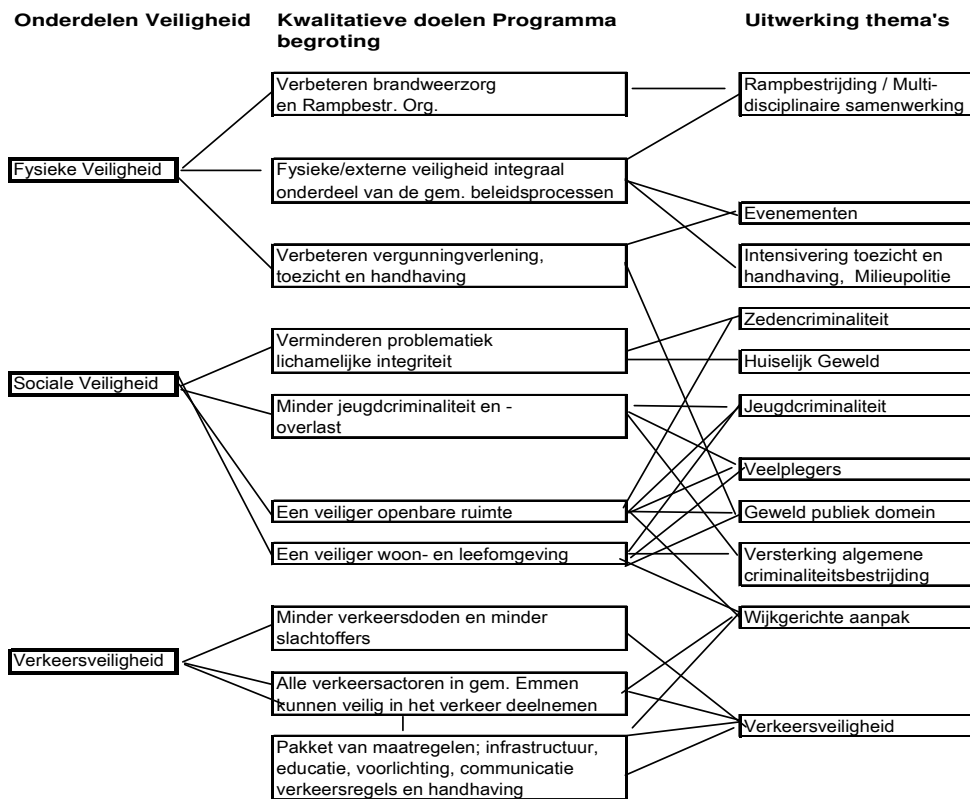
Onderdelen Veiligheid

Kwalitatieve doelen Programma begroting

Uitwerking thema's

Verbeteren brandweerzorg en Rampbestr. Org.

Rampbestrijding / Multidisciplinaire samenwerking

Fysieke Veiligheid

Fysieke/externe veiligheid integraal onderdeel van de gem. beleidsprocessen

Evenementen

Verbeteren vergunningverlening, toezicht en handhaving

Intensivering toezicht en handhaving, Milieupolitie

Zedencriminaliteit

Verminderen problematiek lichamelijke integriteit

Huiselijk Geweld

Sociale Veiligheid

Minder jeugdcriminaliteit en -overlast

Jeugdcriminaliteit

Veelplegers

Een veiliger openbare ruimte

Geweld publiek domein

Een veiliger woon- en leefomgeving

Versterking algemene criminaliteitsbestrijding

Minder verkeersdoden en minder slachtoffers

Wijkgerichte aanpak

Verkeersveiligheid

Alle verkeersactoren in gem. Emmen kunnen veilig in het verkeer deelnemen

Verkeersveiligheid

Pakket van maatregelen; infrastructuur, educatie, voorlichting, communicatie verkeersregels en handhaving